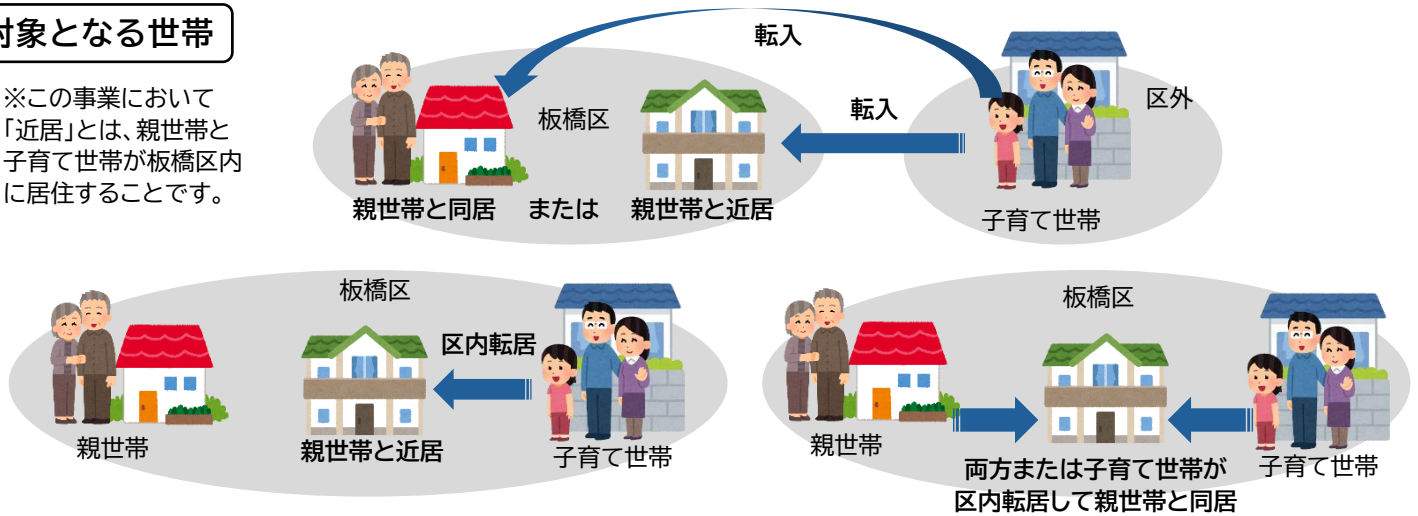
対象となる世帯

※この事業において「近居」とは、親世帯と子育て世帯が板橋区内に居住することです。

転入

板橋区

転入

区外

親世帯と同居　または　親世帯と近居

子育て世帯

板橋区

区内転居

親世帯

親世帯と近居

子育て世帯

板橋区

親世帯

両方または子育て世帯が区内転居して親世帯と同居

子育て世帯